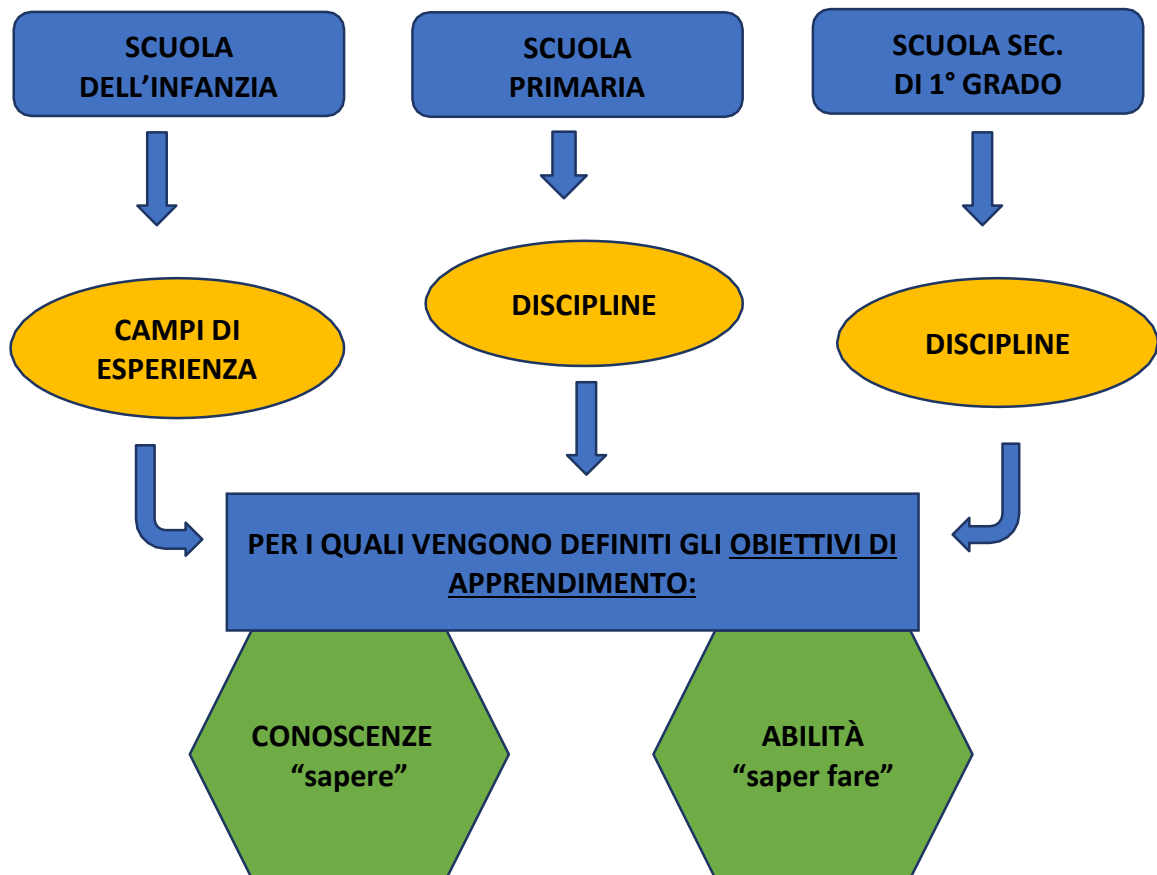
SCUOLA DELL’INFANZIA

SCUOLA PRIMARIA

SCUOLA SEC. DI 1° GRADO

CAMPI DI ESPERIENZA

DISCIPLINE

DISCIPLINE

PER I QUALI VENGONO DEFINITI GLI OBIETTIVI DI APPRENDIMENTO:

CONOSCENZE “sapere”

ABILITÀ “saper fare”